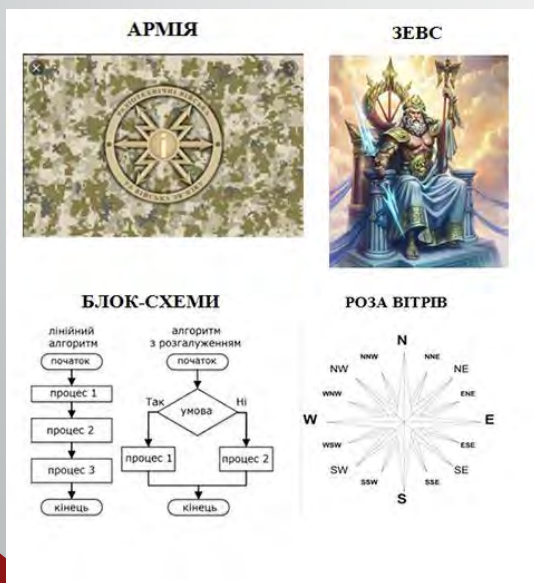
АРМІЯ

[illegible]

ЗЕВС

БЛОК-СХЕМИ

лінійний алгоритм

початок

процес 1

процес 2

процес 3

кінець

алгоритм з розгалуженням

початок

Так

умова

Ні

процес 1

процес 2

кінець

РОЗА ВІТРІВ

N

NNW

NNE

NW

NE

WNW

ENE

W

E

WSW

ESE

SW

SE

SSW

SSE

S